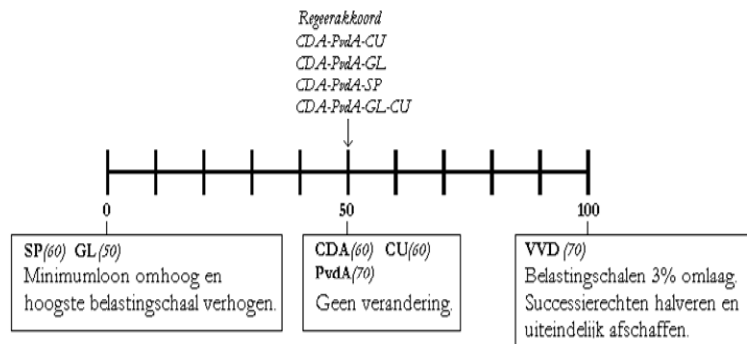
Regeerakkoord
CDA-PvdA-CU
CDA-PvdA-GL
CDA-PvdA-SP
CDA-PvdA-GL-CU

0

50

100

SP(60) GL(50)
Minimumloon omhoog en hoogste belastingschaal verhogen.

CDA(60) CU(60)
PvdA(70)
Geen verandering.

VVD (70)
Belastingschalen 3% omlaag. Successierechten halveren en uiteindelijk afschaffen.